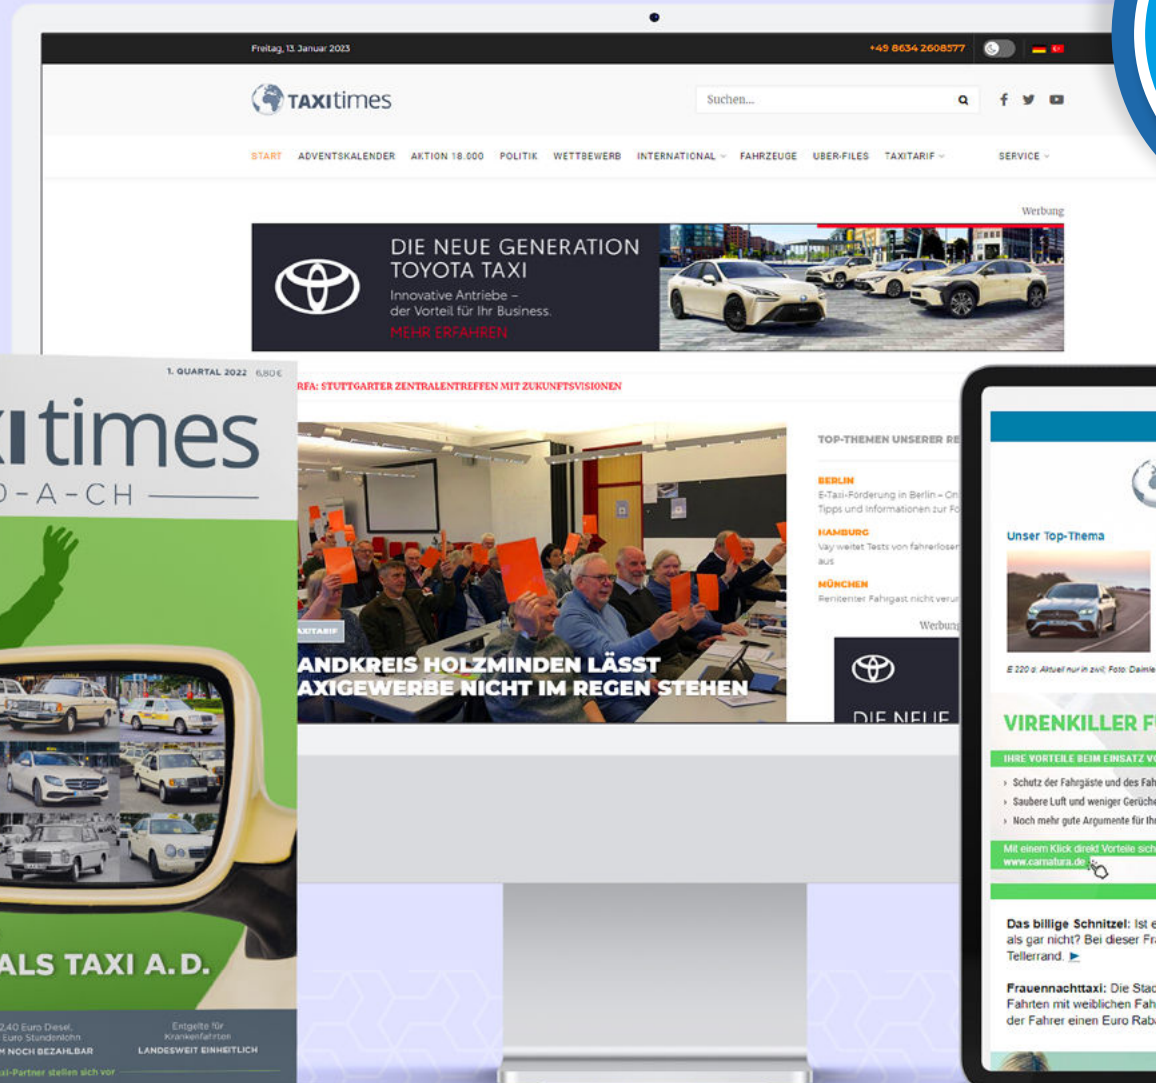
Freitag, 13. Januar 2023

+49 8634 2608577

TAXItimes

Suchen...

START ADVENTSKALENDER AKTION 18.000 POLITIK WETTBEWERB INTERNATIONAL FAHRZEUGE UBER-FILES TAXITARIF SERVICE

Werbung

DIE NEUE GENERATION TOYOTA TAXI

Innovative Antriebe – der Vorteil für Ihr Business.

MEHR ERFAHREN

1. QUARTAL 2022 6,80 €

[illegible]xitimes

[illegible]-A-CH

RFA: STUTTGARTER ZENTRALENTREFFEN MIT ZUKUNFTSVISIONEN

TAXITARIF

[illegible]ANDKREIS HOLZMINDEN LÄSST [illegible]AXIGEWERBE NICHT IM REGEN STEHEN

TOP-THEMEN UNSERER RE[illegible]

BERLIN

E-Taxi-Förderung in Berlin – On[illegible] Tipps und Informationen zur Fö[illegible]

HAMBURG

Vay weitet Tests von fahrerlosen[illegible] aus

MÜNCHEN

Renitenter Fahrgast nicht verur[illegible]

Werbung

DIE NEUE

Unser Top-Thema

E 220 d: Aktuell nur in zivil; Foto: Daimle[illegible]

VIRENKILLER F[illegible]

IHRE VORTEILE BEIM EINSATZ V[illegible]

› Schutz der Fahrgäste und des Fah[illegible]

› Saubere Luft und weniger Gerüche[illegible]

› Noch mehr gute Argumente für Ihr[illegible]

Mit einem Klick direkt Vorteile sich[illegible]

www.carnatura.de

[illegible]ALS TAXI A.D.

2,40 Euro Diesel, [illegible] Euro Stundenlohn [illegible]M NOCH BEZAHLBAR

Entgelte für Krankenfahrten LANDESWEIT EINHEITLICH

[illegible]xi-Partner stellen sich vor

Das billige Schnitzel: Ist e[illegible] als gar nicht? Bei dieser Fra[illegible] Tellerrand.

Frauennachttaxi: Die Stad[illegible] Fahrten mit weiblichen Fah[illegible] der Fahrer einen Euro Raba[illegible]